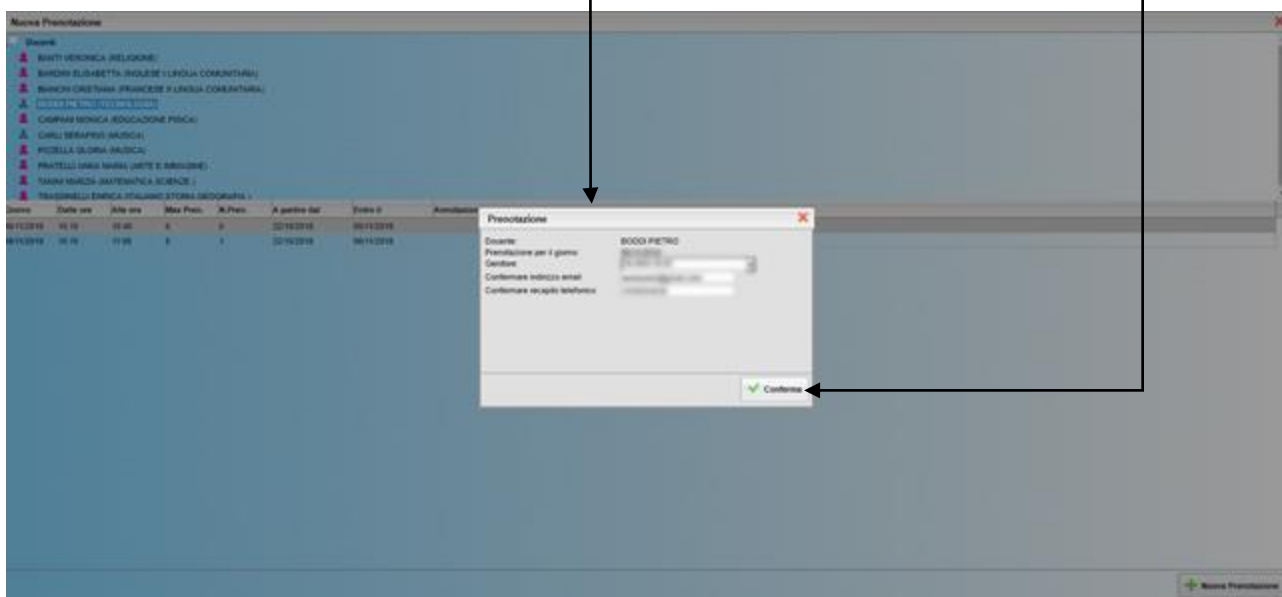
Nuova Prenotazione

Docenti
BIANTI VERONICA (RELIGIONE)
BARDINI ELISABETTA (INGLESE I LINGUA COMUNITARIA)
BIANCHI CRISTIANA (FRANCESE II LINGUA COMUNITARIA)
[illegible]
CAMPANI MONICA (EDUCAZIONE FISICA)
CARLI SERAFINO (MUSICA)
FIZZELLA GLORIA (MUSICA)
FRATELLI ANNA MARIA (ARTE E IMMAGINE)
TANINI MARZIA (MATEMATICA SCIENZE )
TRASSINELLI ENRICA (ITALIANO STORIA GEOGRAFIA )

| Giorno | Dalle ore | Alle ore | Max Pren. | N.Pren. | A partire dal | Entro il | Annotazioni |
|---|---|---|---|---|---|---|---|
| 06/11/2018 | 10.10 | 10.40 | 4 | 0 | 22/10/2018 | 06/11/2018 | |
| 06/11/2018 | 10.10 | 11.00 | 4 | 1 | 22/10/2018 | 06/11/2018 | |

Prenotazione
Docente: BODDI PIETRO
Prenotazione per il giorno: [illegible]
Genitore: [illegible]
Confermare indirizzo email: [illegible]
Confermare recapito telefonico: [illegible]
Conferma

Nuova Prenotazione